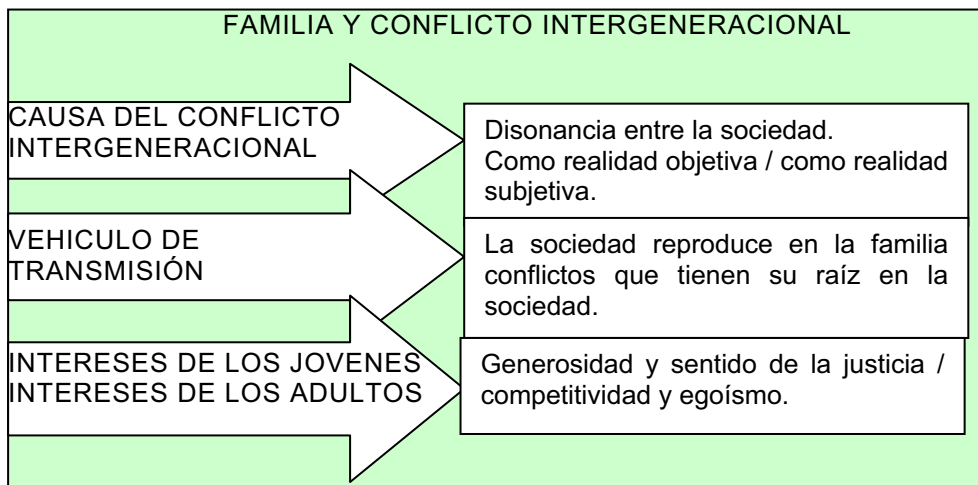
FAMILIA Y CONFLICTO INTERGENERACIONAL

CAUSA DEL CONFLICTO INTERGENERACIONAL

Disonancia entre la sociedad. Como realidad objetiva / como realidad subjetiva.

VEHICULO DE TRANSMISIÓN

La sociedad reproduce en la familia conflictos que tienen su raíz en la sociedad.

INTERESES DE LOS JOVENES INTERESES DE LOS ADULTOS

Generosidad y sentido de la justicia / competitividad y egoísmo.